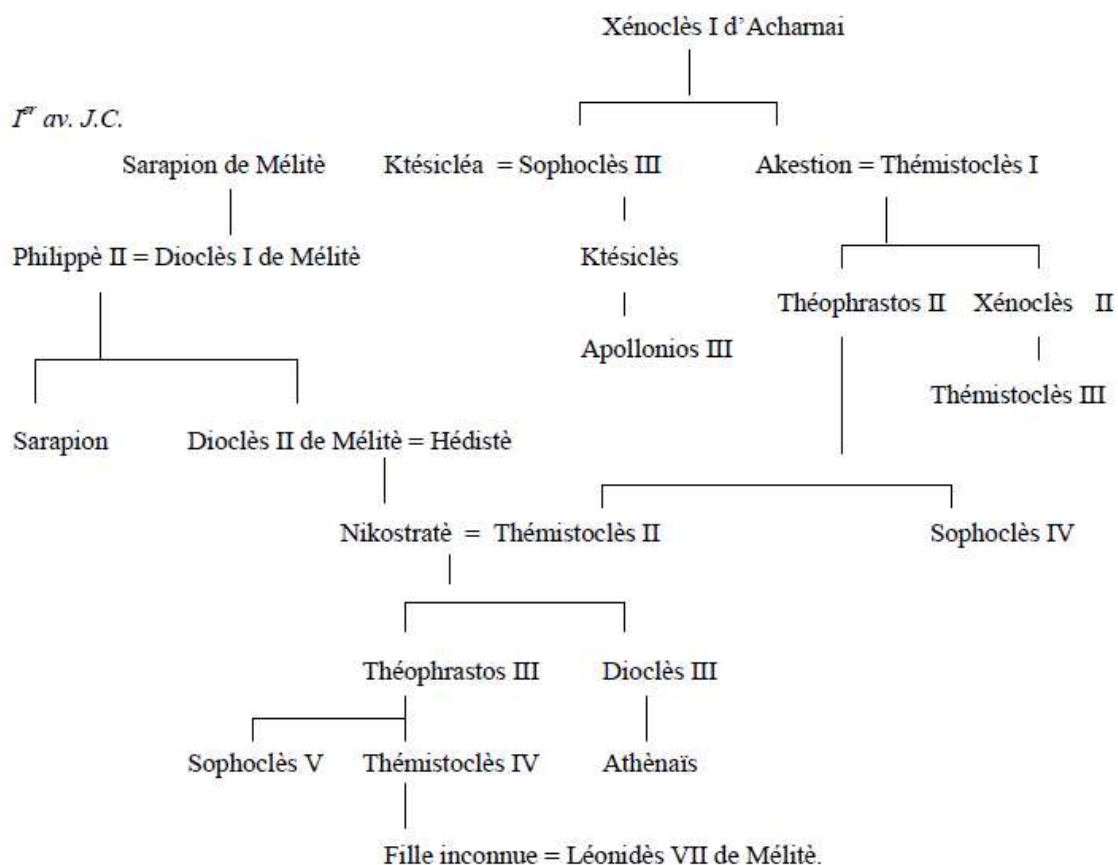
Xénoclès I d'Acharnai

I$^{er}$ av. J.C.

Sarapion de Mélitè

Ktésicléa = Sophoclès III

Akestion = Thémistoclès I

Philippè II = Dioclès I de Mélitè

Ktésiclès

Théophrastos II

Xénoclès II

Apollonios III

Thémistoclès III

Sarapion

Dioclès II de Mélitè = Hédistè

Nikostratè = Thémistoclès II

Sophoclès IV

Théophrastos III

Dioclès III

Sophoclès V

Thémistoclès IV

Athènaïs

Fille inconnue = Léonidès VII de Mélitè.